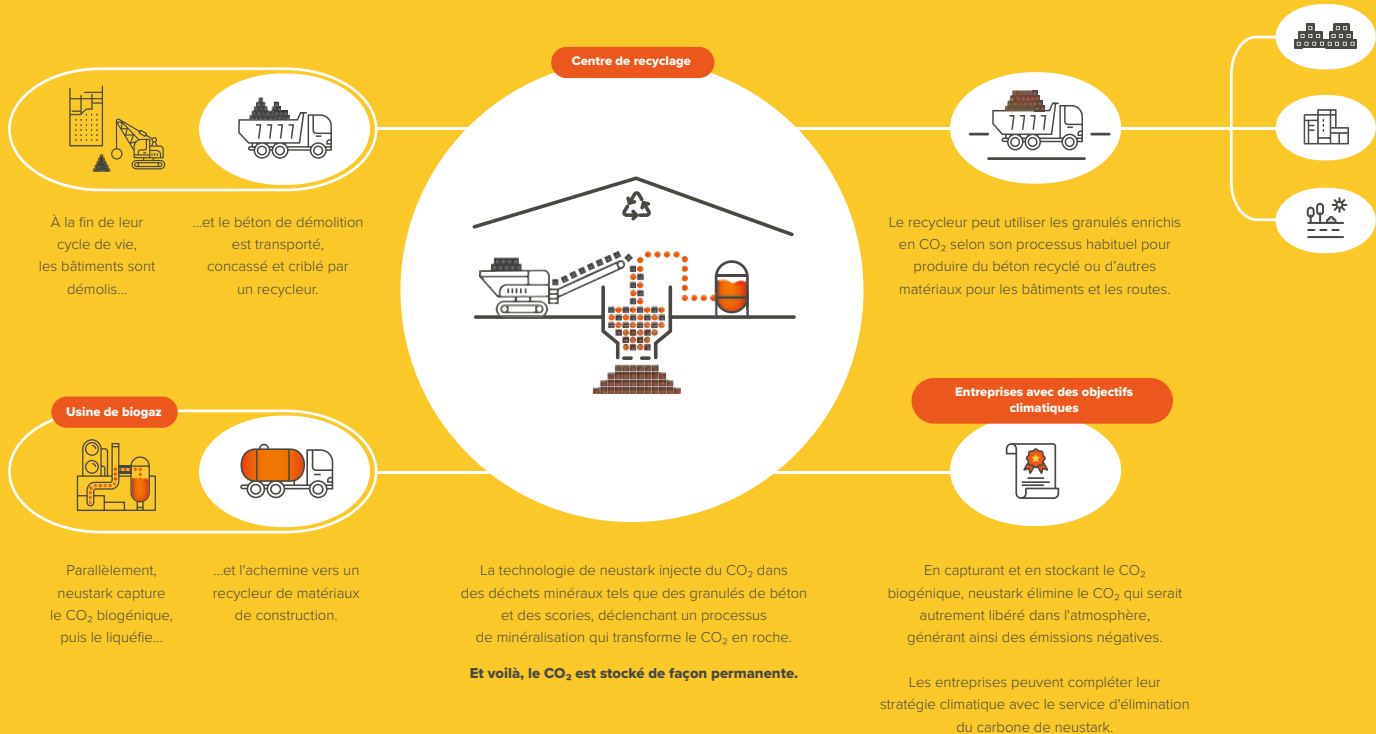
Centre de recyclage

À la fin de leur cycle de vie, les bâtiments sont démolis…

…et le béton de démolition est transporté, concassé et criblé par un recycleur.

Le recycleur peut utiliser les granulés enrichis en $CO_2$ selon son processus habituel pour produire du béton recyclé ou d'autres matériaux pour les bâtiments et les routes.

Usine de biogaz

Entreprises avec des objectifs climatiques

Parallèlement, neustark capture le $CO_2$ biogénique, puis le liquéfie…

…et l'achemine vers un recycleur de matériaux de construction.

La technologie de neustark injecte du $CO_2$ dans des déchets minéraux tels que des granulés de béton et des scories, déclenchant un processus de minéralisation qui transforme le $CO_2$ en roche.

Et voilà, le $CO_2$ est stocké de façon permanente.

En capturant et en stockant le $CO_2$ biogénique, neustark élimine le $CO_2$ qui serait autrement libéré dans l'atmosphère, générant ainsi des émissions négatives.

Les entreprises peuvent compléter leur stratégie climatique avec le service d'élimination du carbone de neustark.